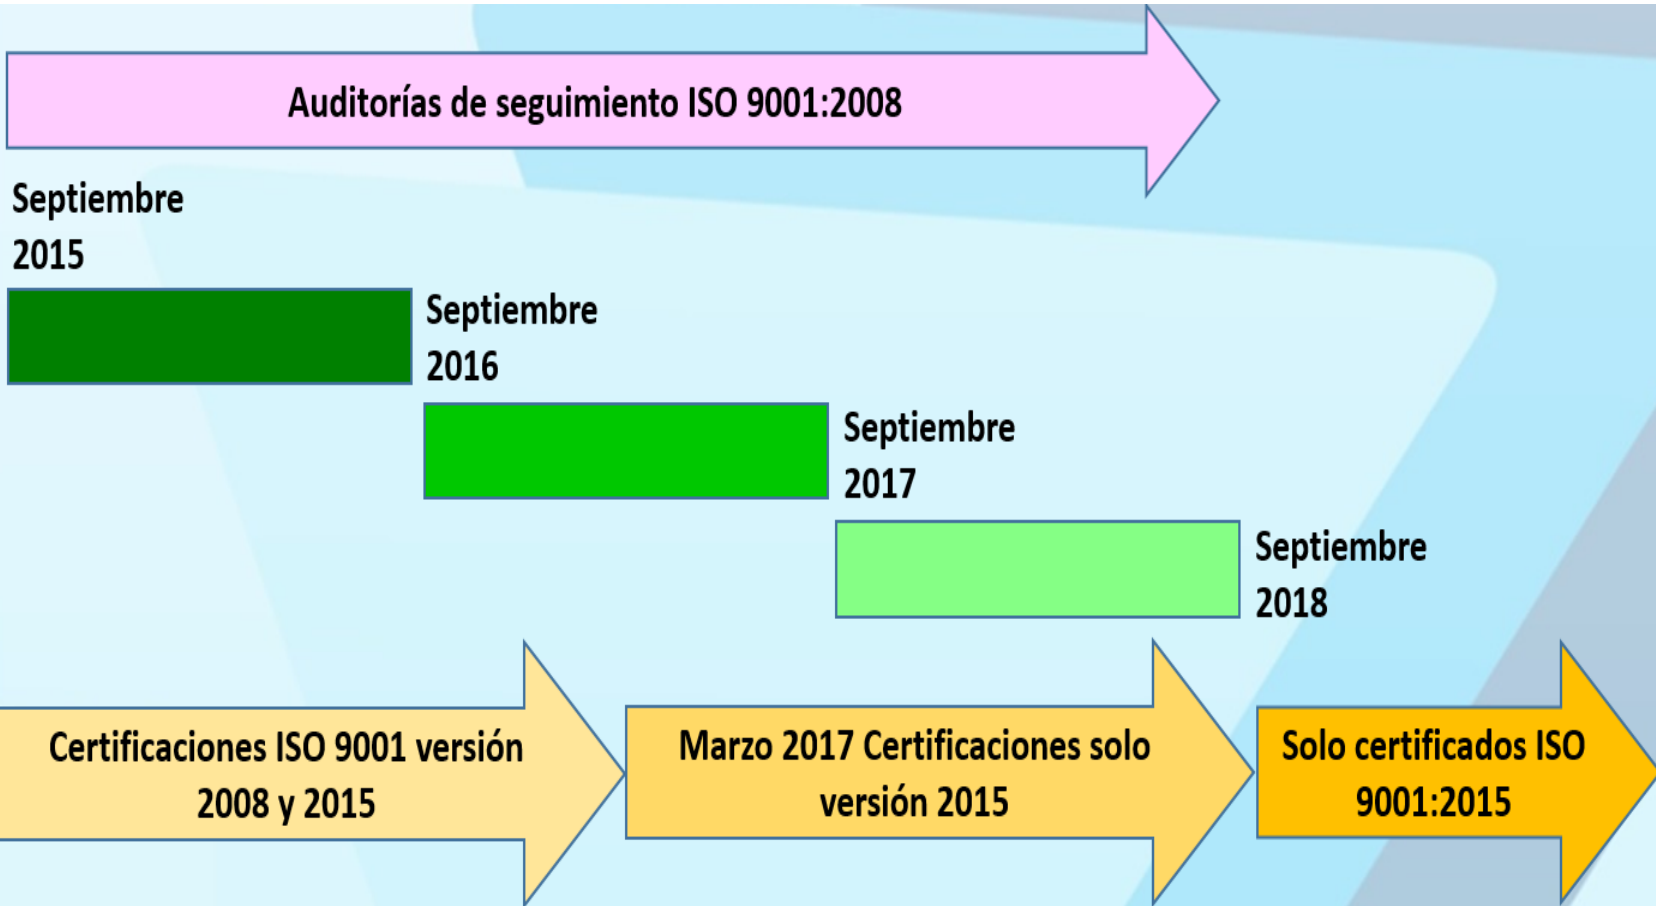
Auditorías de seguimiento ISO 9001:2008

Septiembre 2015

Septiembre 2016

Septiembre 2017

Septiembre 2018

Certificaciones ISO 9001 versión 2008 y 2015

Marzo 2017 Certificaciones solo versión 2015

Solo certificados ISO 9001:2015